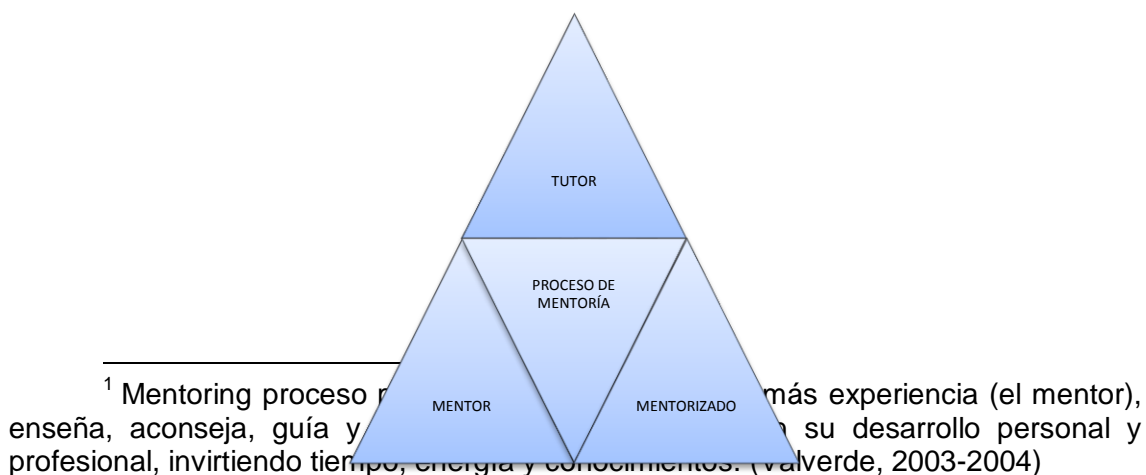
TUTOR

PROCESO DE MENTORÍA

MENTOR

MENTORIZADO

$^1$ Mentoring proceso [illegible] más experiencia (el mentor), enseña, aconseja, guía y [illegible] su desarrollo personal y profesional, invirtiendo tiempo, energía y conocimientos. (Valverde, 2003-2004)